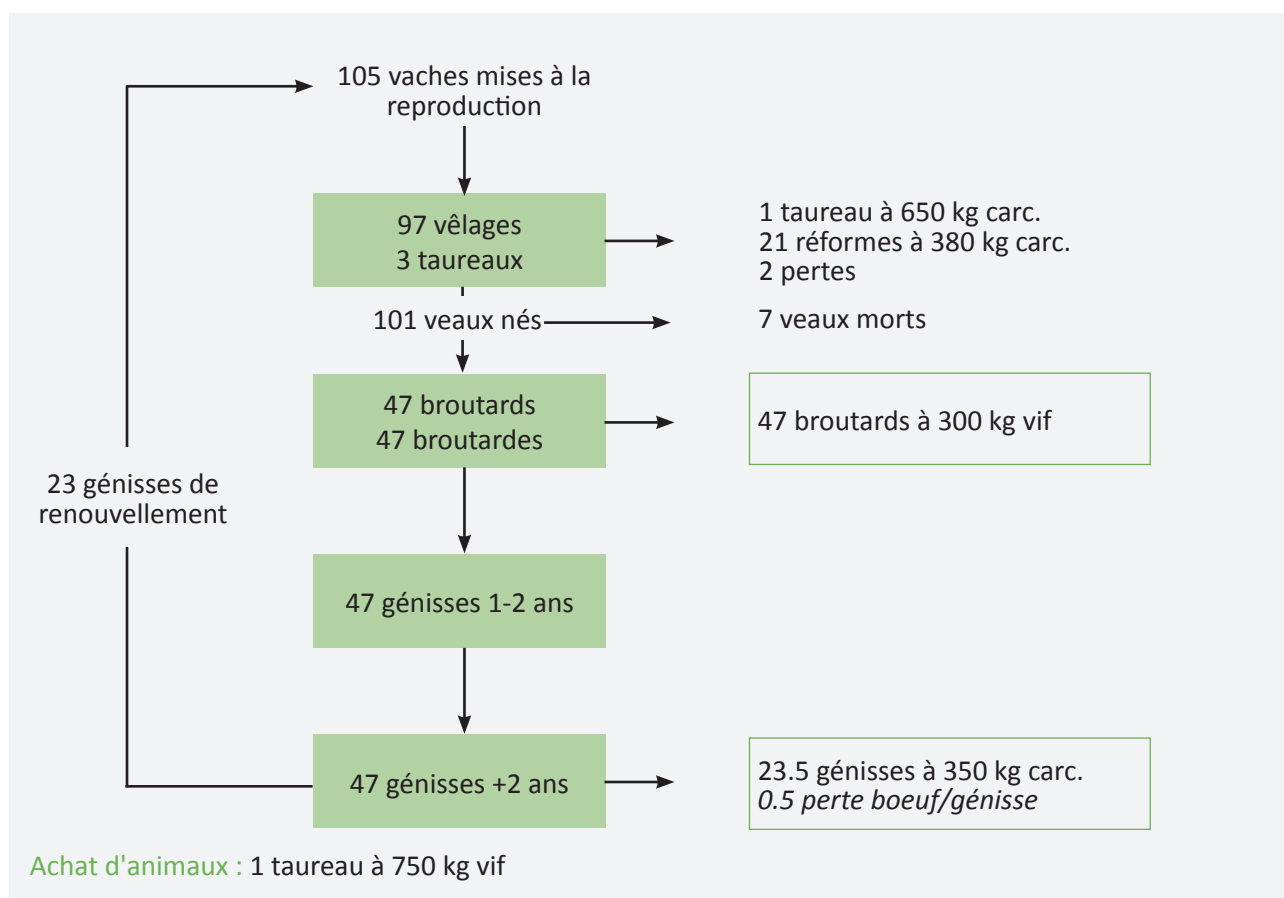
105 vaches mises à la reproduction

97 vêlages
3 taureaux

1 taureau à 650 kg carc.
21 réformes à 380 kg carc.
2 pertes

101 veaux nés

7 veaux morts

47 broutards
47 broutardes

47 broutards à 300 kg vif

23 génisses de renouvellement

47 génisses 1-2 ans

47 génisses +2 ans

23.5 génisses à 350 kg carc.
*0.5 perte boeuf/génisse*

Achat d'animaux : 1 taureau à 750 kg vif